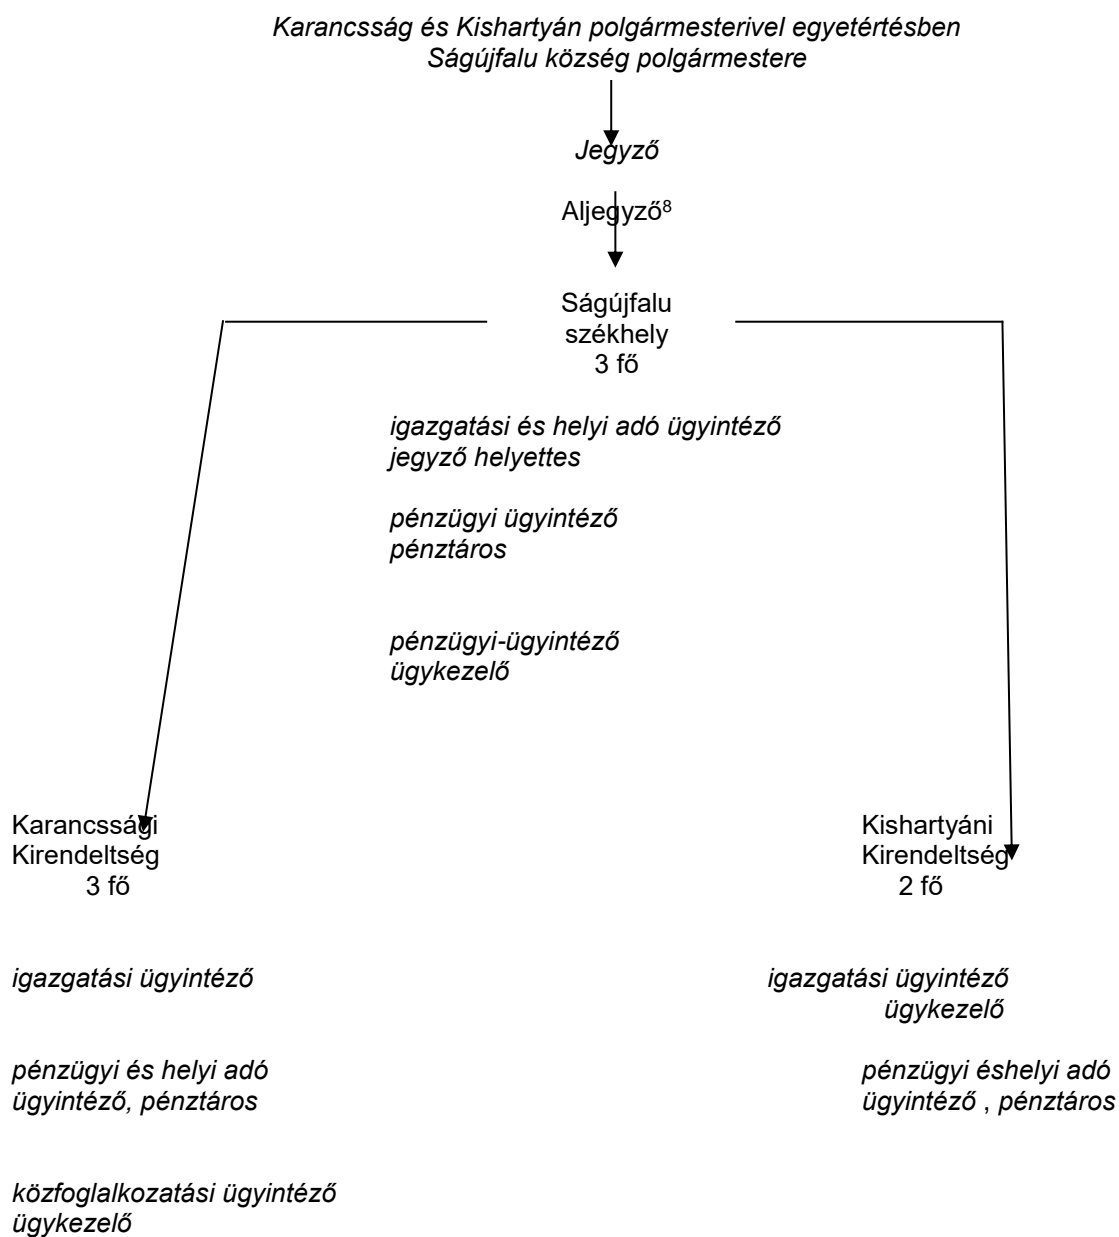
Karancsság és Kishartyán polgármesterivel egyetértésben
Ságújfalu község polgármestere

Jegyző

Aljegyző$^{8}$

Ságújfalu
székhely
3 fő

igazgatási és helyi adó ügyintéző
jegyző helyettes

pénzügyi ügyintéző
pénztáros

pénzügyi-ügyintéző
ügykezelő

Karancssági
Kirendeltség
3 fő

igazgatási ügyintéző

pénzügyi és helyi adó
ügyintéző, pénztáros

közfoglalkozatási ügyintéző
ügykezelő

Kishartyáni
Kirendeltség
2 fő

igazgatási ügyintéző
ügykezelő

pénzügyi éshelyi adó
ügyintéző , pénztáros